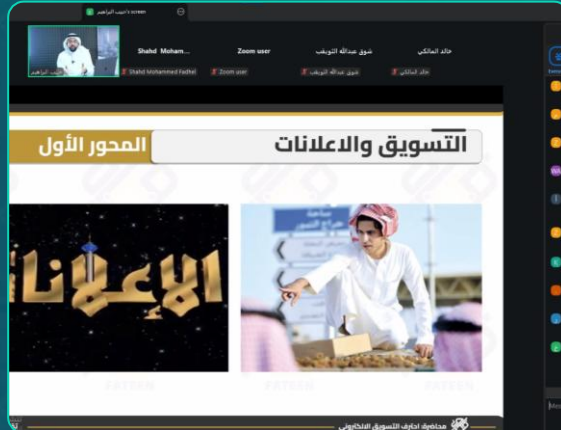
د.ابيب الزاهري screen

Shahd Moham...
Zoom user
شوق عبدالله التويلب
خالد المالكي

د.ابيب الزاهري
Shahd Mohammed Fadhel
Zoom user
شوق عبدالله التويلب
خالد المالكي

التسويق والاعلانات
المحور الأول

ساحة
جامع السور

الإعلانات

FATTEH
FATTEH
FATTEH

محاضرة احتراف التسويق الالكتروني